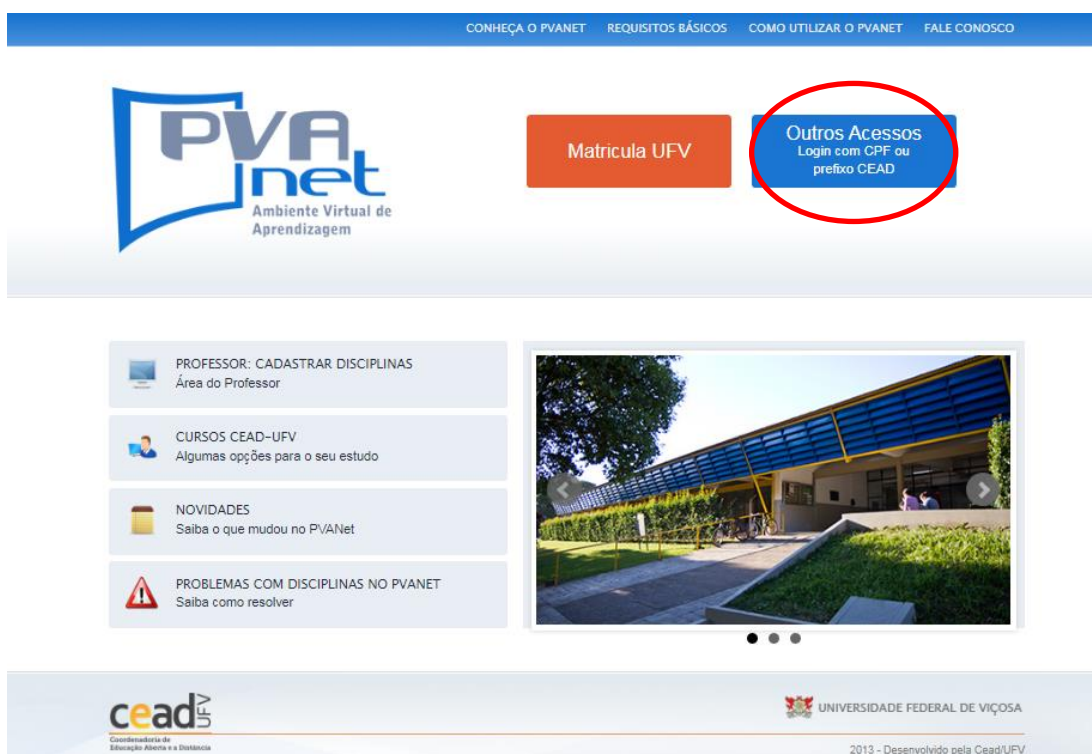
CONHEÇA O PVANET REQUISITOS BÁSICOS COMO UTILIZAR O PVANET FALE CONOSCO

PVA net
Ambiente Virtual de Aprendizagem

Matricula UFV

Outros Acessos
Login com CPF ou prefixo CEAD

PROFESSOR: CADASTRAR DISCIPLINAS
Área do Professor

CURSOS CEAD-UFV
Algumas opções para o seu estudo

NOVIDADES
Saiba o que mudou no PVANet

PROBLEMAS COM DISCIPLINAS NO PVANET
Saiba como resolver

cead UFV
Coordenadoria de Educação Aberta e a Distância

UNIVERSIDADE FEDERAL DE VIÇOSA

2013 - Desenvolvido pela Cead/UFV